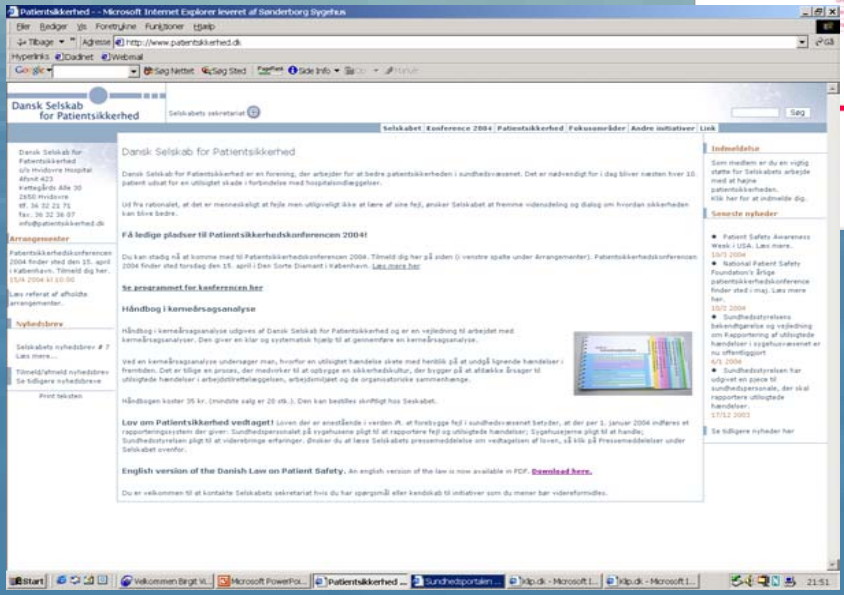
Patientsikkerhed - Microsoft Internet Explorer leveret af Sønderborg Sygehus

Filer Rediger Vis Foretrukne Funktioner Hjælp

Tilbage Adresse http://www.patientsikkerhed.dk Gå

Hyperlinks Dadinet Webmail

Google Søg Nettet Søg Sted PageRank Side Info

Dansk Selskab for Patientsikkerhed

Selskabets sekretariat

Søg

Selskabet | Konference 2004 | Patientsikkerhed | Fokusområder | Andre initiativer | Link

Dansk Selskab for Patientsikkerhed c/o Hvidovre Hospital Afsnit 423 Kettegårds Alle 30 2650 Hvidovre tlf. 36 32 21 71 fax. 36 32 36 07 info@patientsikkerhed.dk

Arrangementer

Patientsikkerhedskonferencen 2004 finder sted den 15. april i København. Tilmeld dig her. 15/4 2004 kl 10.00

Læs referat af afholdte arrangementer.

Nyhedsbrev

Selskabets nyhedsbrev # 7 Læs mere...

Tilmeld/afmeld nyhedsbrev Se tidligere nyhedsbreve

Print teksten

Dansk Selskab for Patientsikkerhed

Dansk Selskab for Patientsikkerhed er en forening, der arbejder for at bedre patientsikkerheden i sundhedsvæsenet. Det er nødvendigt for i dag bliver næsten hver 10. patient udsat for en utilsigtet skade i forbindelse med hospitalsindlæggelser.

Ud fra rationalet, at det er menneskeligt at fejle men utilgiveligt ikke at lære af sine fejl, ønsker Selskabet at fremme vidensdeling og dialog om hvordan sikkerheden kan blive bedre.

Få ledige pladser til Patientsikkerhedskonferencen 2004!

Du kan stadig nå at komme med til Patientsikkerhedskonferencen 2004. Tilmeld dig her på siden (i venstre spalte under Arrangementer). Patientsikkerhedskonferencen 2004 finder sted torsdag den 15. april i Den Sorte Diamant i København. Læs mere her

Se programmet for konferencen her

Håndbog i kerneårsagsanalyse

Håndbog i kerneårsagsanalyse udgives af Dansk Selskab for Patientsikkerhed og er en vejledning til arbejdet med kerneårsagsanalyser. Den giver en klar og systematisk hjælp til at gennemføre en kerneårsagsanalyse.

Ved en kerneårsagsanalyse undersøger man, hvorfor en utilsigtet hændelse skete med henblik på at undgå lignende hændelser i fremtiden. Det er billige en proces, der medvirker til at opbygge en sikkerhedskultur, der bygger på at afdække årsager til utilsigtede hændelser i arbejdstilrettelæggelsen, arbejdsmiljøet og de organisatoriske sammenhænge.

Håndbogen koster 35 kr. (mindste salg er 20 stk.). Den kan bestilles skriftligt hos Seskabet.

Lov om Patientsikkerhed vedtaget! Loven der er enestående i verden på, at forebygge fejl i sundhedsvæsenet betyder, at der per 1. januar 2004 indføres et rapporteringssystem der giver: Sundhedspersonalet på sygehusene pligt til at rapportere fejl og utilsigtede hændelser; Sygehusejerne pligt til at handle; Sundhedsstyrelsen pligt til at videregive erfaringer. Ønsker du at læse Selskabets pressemeddelelse om vedtagelsen af loven, så klik på Pressemeddelelser under Selskabet ovenfor.

English version of the Danish Law on Patient Safety. An english version of the law is now available in PDF. Download here.

Du er velkommen til at kontakte Selskabets sekretariat hvis du har spørgsmål eller kendskab til initiativer som du mener bør videreformidles.

Indmeldelse

Som medlem er du en vigtig støtte for Selskabets arbejde med at højne patientsikkerheden. Klik her for at indmelde dig.

Seneste nyheder

Patient Safety Awareness Week i USA. Læs mere. 10/3 2004

National Patient Safety Foundation's årlige patientsikkerhedskonference finder sted i maj. Læs mere her. 10/2 2004

Sundhedsstyrelsens bekendtgørelse og vejledning om Rapportering af utilsigtede hændelser i sygehusvæsenet er nu offentliggjort 6/1 2004

Sundhedsstyrelsen har udgivet en pjece til sundhedspersonale, der skal rapportere utilsigtede hændelser. 17/12 2003

Se tidligere nyheder her

Start | Velkommen Birgit Vi... | Microsoft PowerPoi... | Patientsikkerhed ... | Sundhedsportalen ... | Klip.dk - Microsoft I... | Klip.dk - Microsoft I... | 21:51